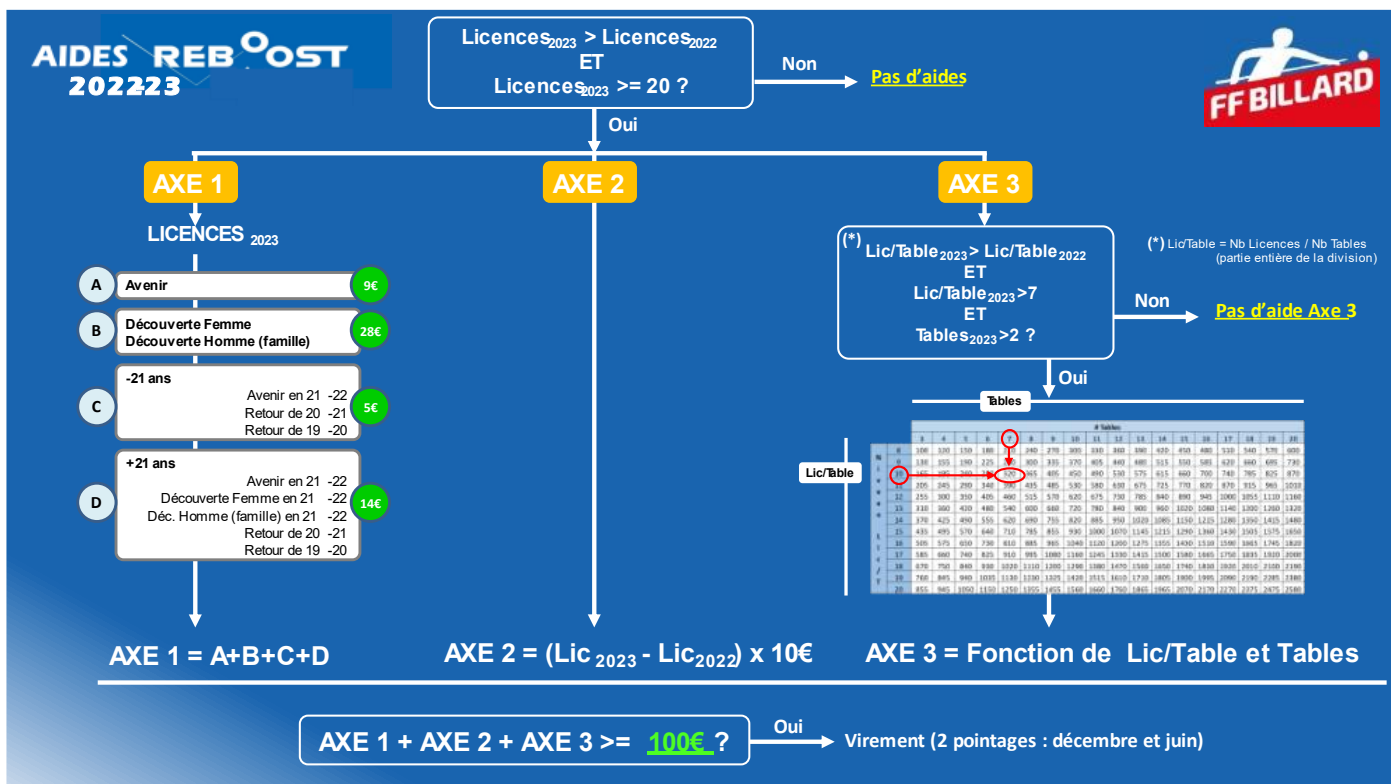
AIDES REBOOST
202223

Licences$_{2023}$ > Licences$_{2022}$
ET
Licences$_{2023}$ >= 20 ?

Non

Pas d'aides

FF BILLARD

Oui

AXE 1

AXE 2

AXE 3

LICENCES $_{2023}$

A Avenir 9€

B Découverte Femme
Découverte Homme (famille) 28€

C -21 ans
Avenir en 21 -22
Retour de 20 -21
Retour de 19 -20
5€

D +21 ans
Avenir en 21 -22
Découverte Femme en 21 -22
Déc. Homme (famille) en 21 -22
Retour de 20 -21
Retour de 19 -20
14€

(*) Lic/Table$_{2023}$> Lic/Table$_{2022}$
ET
Lic/Table$_{2023}$>7
ET
Tables$_{2023}$>2 ?

(*) Lic/Table = Nb Licences / Nb Tables
(partie entière de la division)

Non

Pas d'aide Axe 3

Oui

Tables

Lic/Table

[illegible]

AXE 1 = A+B+C+D

AXE 2 = (Lic $_{2023}$ - Lic$_{2022}$) x 10€

AXE 3 = Fonction de Lic/Table et Tables

AXE 1 + AXE 2 + AXE 3 >= 100€ ?

Oui

Virement (2 pointages : décembre et juin)